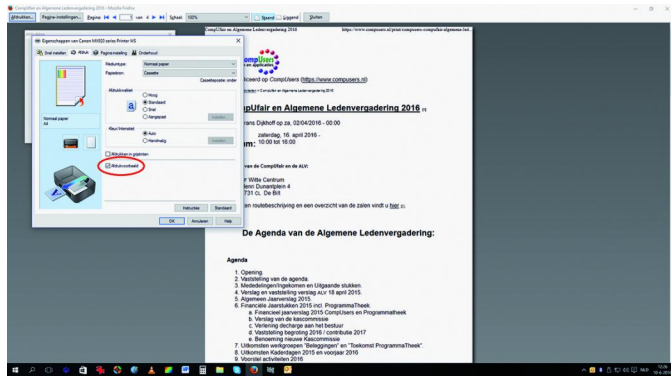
CompUfair en Algemene Ledenvergadering 2016 - Mozilla Firefox

Afdrukken... Pagina-instellingen... Pagina: 1 van 4 Schaal: 100% Staand Liggend Sluiten

CompUfair en Algemene Ledenvergadering 2016 https://www.compusers.nl/print/compusers-compufair-algemene-led...

Eigenschappen van Canon MX920 series Printer WS

Snel instellen Afdruk Pagina-instelling Onderhoud

Mediumtype: Normaal papier
Papierbron: Cassette
Cassetteopties: order

Afdrukkwaliteit
Hoog
Standaard
Snel
Aangepast
Instellen...

Kleur/intensiteit
Auto
Handmatig
Instellen...

Normaal papier
A4

Afdrukken in grijstinten
Afdrukvoorbeeld

Instructies Standaard

OK Annuleren Help

Gepubliceerd op CompUsers (https://www.compusers.nl)

Startpagina > CompUfair en Algemene Ledenvergadering 2016

CompUfair en Algemene Ledenvergadering 2016 [1]

Door Hans Dijkhoff op za, 02/04/2016 - 00:00

Datum: zaterdag, 16. april 2016 - 10:00 tot 16:00

Locatie van de CompUfair en de ALV:

De Witte Centrum
Henri Dunantplein 4
3731 CL De Bilt

Een routebeschrijving en een overzicht van de zalen vindt u hier [2].

De Agenda van de Algemene Ledenvergadering:

Agenda

1. Opening
2. Vaststelling van de agenda
3. Mededelingen/Ingekomen en Uitgaande stukken
4. Verslag en vaststelling verslag ALV 18 april 2015
5. Algemeen Jaarverslag 2015
6. Financiële Jaarstukken 2015 incl. ProgrammaTheek
a. Financieel jaarverslag 2015 CompUsers en Programmatheek
b. Verslag van de kascommissie
c. Verlening decharge aan het bestuur
d. Vaststelling begroting 2016 / contributie 2017
e. Benoeming nieuwe Kascommissie
7. Uitkomsten werkgroepen "Beleggingen" en "Toekomst ProgrammaTheek".
8. Uitkomsten Kaderdagen 2015 en voorjaar 2016
9. Voorstel activiteiten 2016